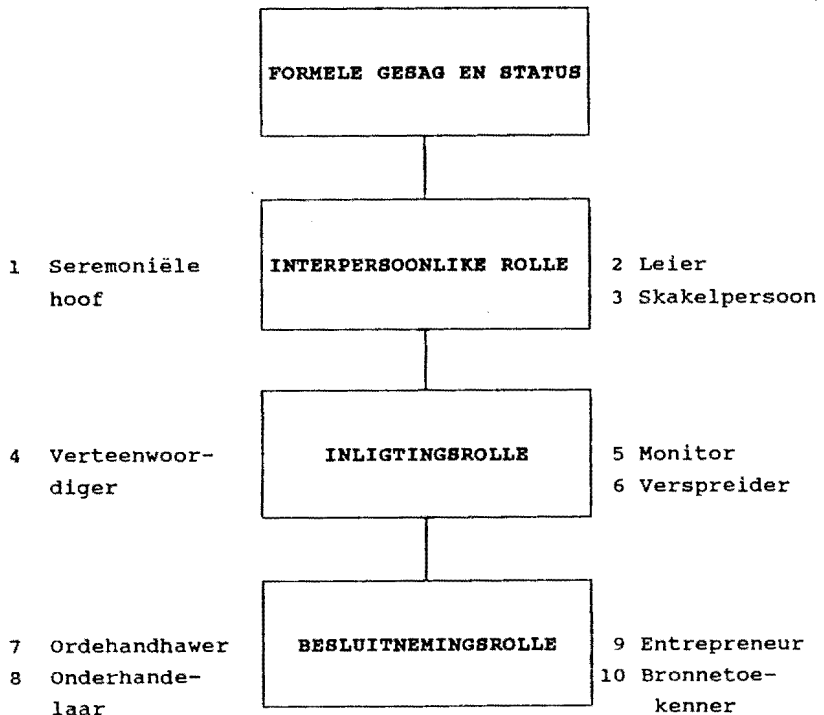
FORMELE GESAG EN STATUS

1 Seremoniële hoof

INTERPERSOONLIKE ROLLE

2 Leier
3 Skakelpersoon

4 Verteenwoordiger

INLIGTINGSROLLE

5 Monitor
6 Verspreider

7 Ordehandhawer
8 Onderhandelaar

BESLUITNEMINGSROLLE

9 Entrepreneur
10 Bronnetoekenner